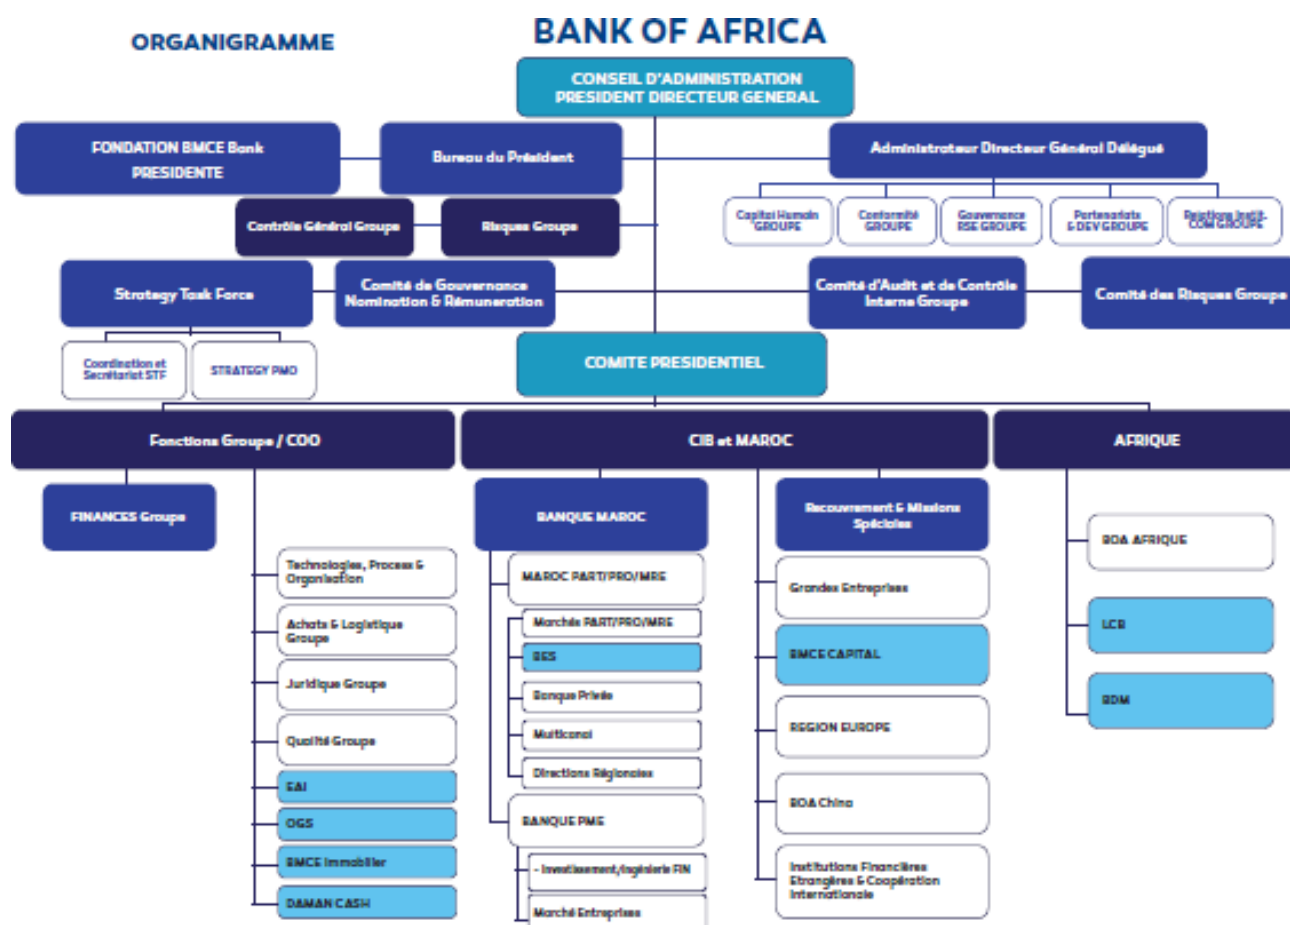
ORGANIGRAMME

BANK OF AFRICA

CONSEIL D'ADMINISTRATION
PRESIDENT DIRECTEUR GENERAL

FONDATION BMCE Bank
PRESIDENTE

Bureau du Président

Administrateur Directeur Général Délégué

Capital Humain GROUPE

Conformité GROUPE

Gouvernance RSE GROUPE

Partenariats & DEV GROUPE

Relations Instit. COM GROUPE

Contrôle Général Groupe

Risques Groupe

Strategy Task Force

Comité de Gouvernance Nomination & Rémunération

Comité d'Audit et de Contrôle Interne Groupe

Comité des Risques Groupe

Coordination et Secrétariat STF

STRATEGY PMO

COMITE PRESIDENTIEL

Fonctions Groupe / COO

CIB et MAROC

AFRIQUE

FINANCES Groupe

Technologies, Process & Organisation

Achats & Logistique Groupe

Juridique Groupe

Qualité Groupe

EAI

OGS

BMCE Immobilier

DAMAN CASH

BANQUE MAROC

MAROC PART/PRO/MRE

Marchés PART/PRO/MRE

BES

Banque Privée

Multicanal

Directions Régionales

BANQUE PME

- Investissement/Ingénierie FIN

Marché Entreprises

Recouvrement & Missions Spéciales

Grandes Entreprises

BMCE CAPITAL

REGION EUROPE

BOA China

Institutions Financières Etrangères & Coopération Internationale

BOA AFRIQUE

LCB

BDM